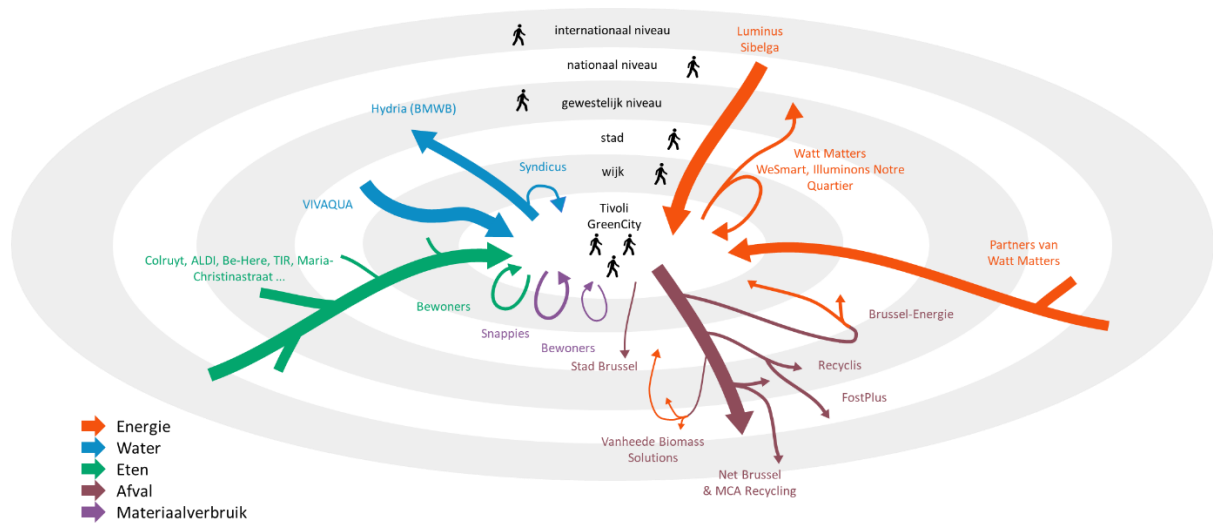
internationaal niveau

nationaal niveau

gewestelijk niveau

stad

wijk

Tivoli GreenCity

Luminus Sibelga

Hydria (BMWB)

Syndicus

Watt Matters WeSmart, Illuminons Notre Quartier

VIVAQUA

Partners van Watt Matters

Colruyt, ALDI, Be-Here, TIR, Maria-Christinastraat ...

Bewoners

Snappies

Bewoners

Stad Brussel

Brussel-Energie

Recyclis

FostPlus

Vanheede Biomass Solutions

Net Brussel & MCA Recycling

Energie
Water
Eten
Afval
Materiaalverbruik